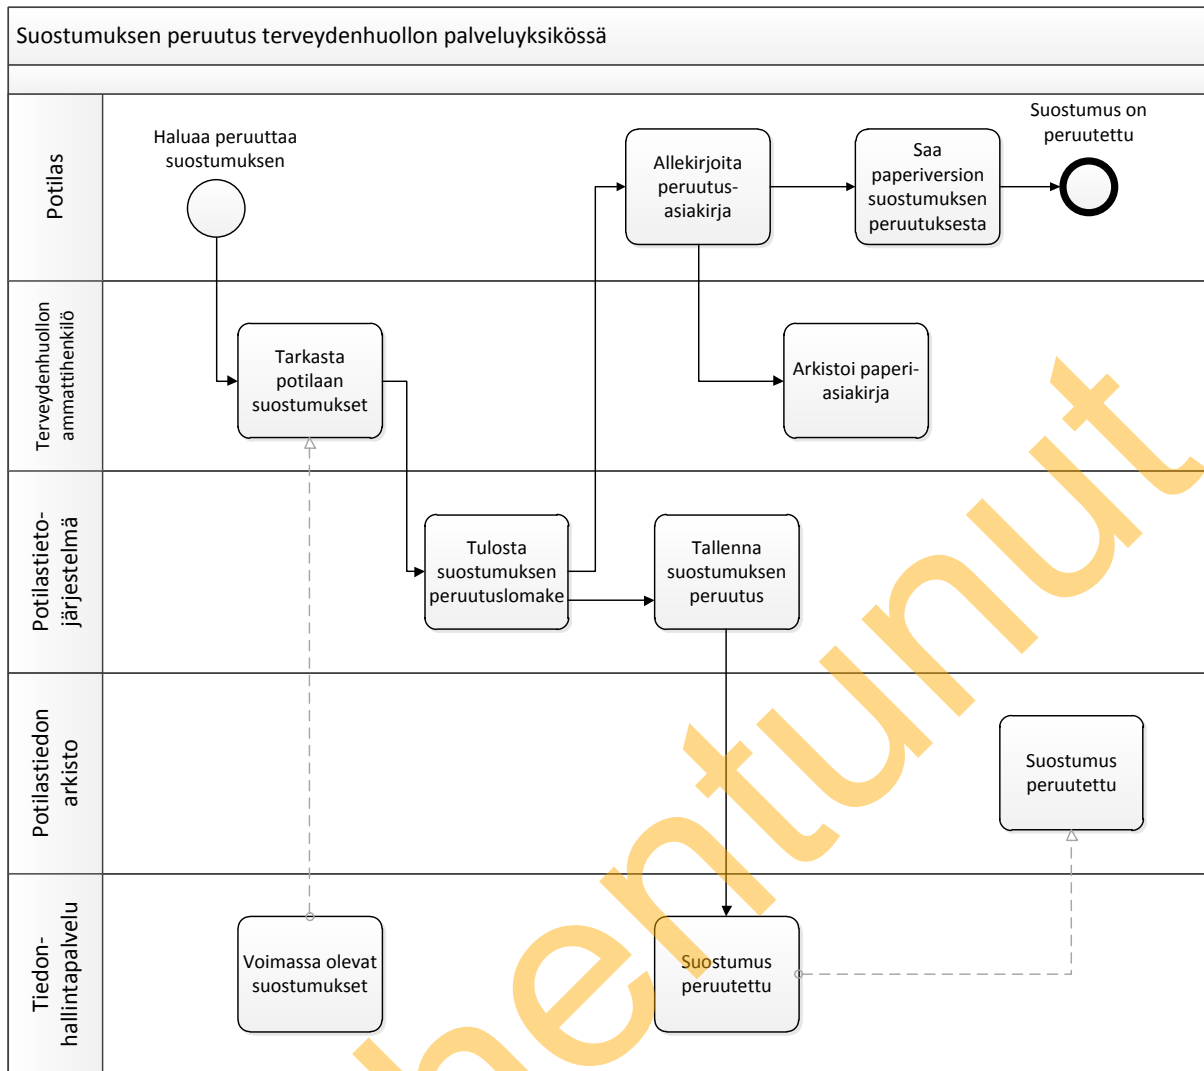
Suostumuksen peruutus terveydenhuollon palveluyksikössä

Potilas

Haluaa peruuttaa suostumuksen

Allekirjoita peruutus-asiakirja

Saa paperiversion suostumuksen peruutuksesta

Suostumus on peruutettu

Terveydenhuollon ammattihenkilö

Tarkasta potilaan suostumukset

Arkistoi paperi-asiakirja

Potilastieto-järjestelmä

Tulosta suostumuksen peruutuslomake

Tallenna suostumuksen peruutus

Potilastiedon arkisto

Suostumus peruutettu

Tiedon-hallintapalvelu

Voimassa olevat suostumukset

Suostumus peruutettu

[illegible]entunut